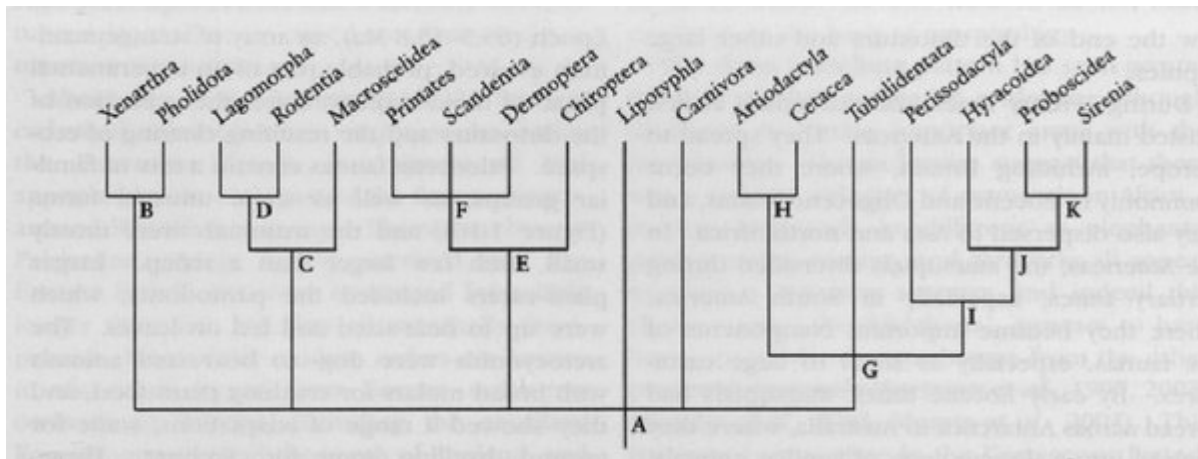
Xenarthra
Pholidota
Lagomorpha
Rodentia
Macroscelidea
Primates
Scandentia
Dermoptera
Chiroptera
Lipotyphla
Carnivora
Artiodactyla
Cetacea
Tubulidentata
Perissodactyla
Hyracoidea
Proboscidea
Sirenia

B
D
F
H
K
C
E
J
I
G
A